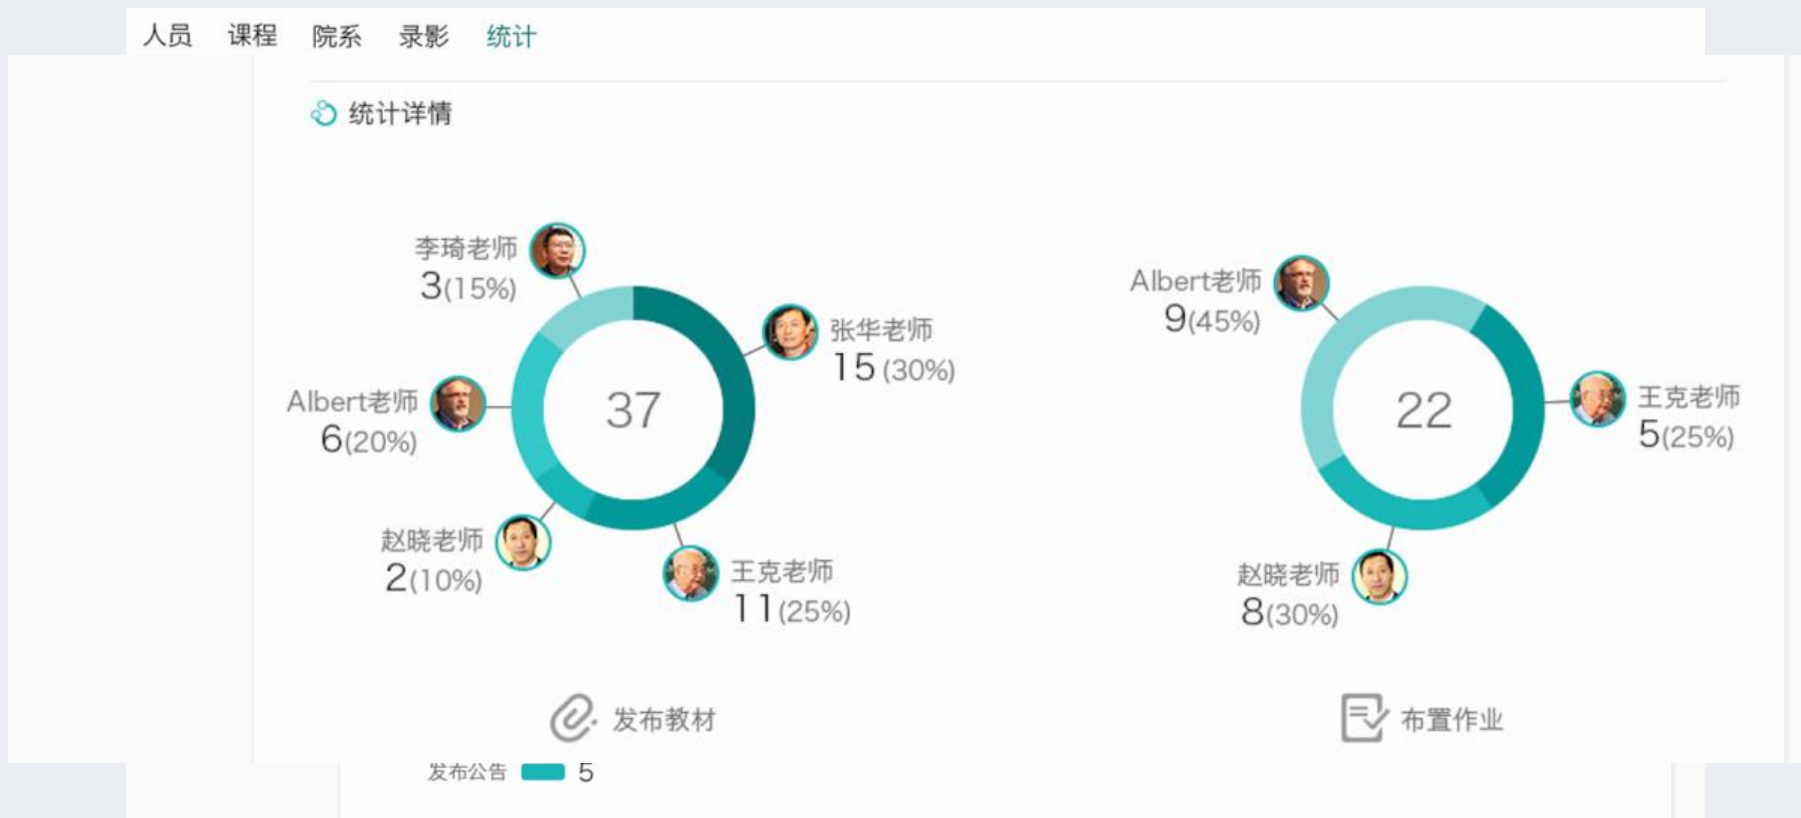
人员 课程 院系 录影 统计

统计详情

李琦老师
3(15%)

张华老师
15 (30%)

Albert老师
6(20%)

37

赵晓老师
2(10%)

王克老师
11(25%)

Albert老师
9(45%)

22

王克老师
5(25%)

赵晓老师
8(30%)

发布教材

布置作业

发布公告 5